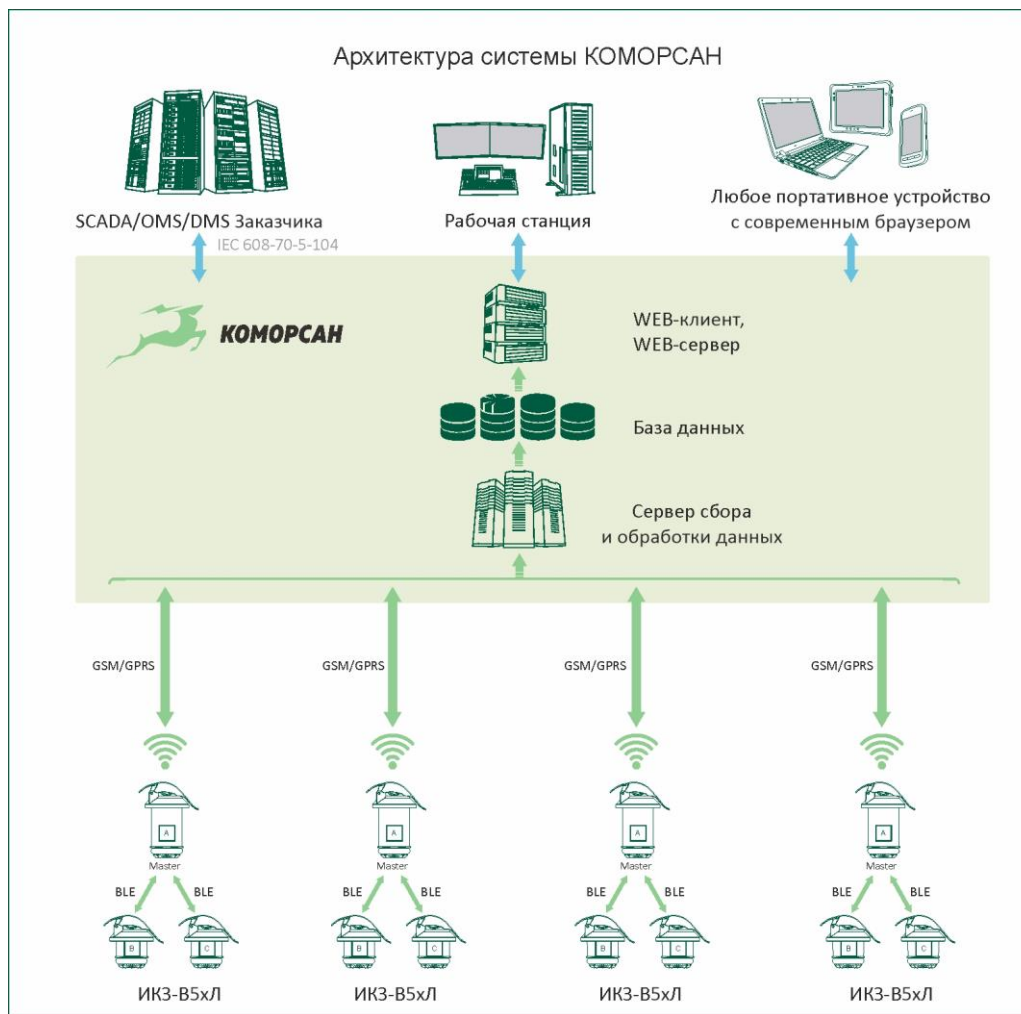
Архитектура системы КОМОРСАН

SCADA/OMS/DMS Заказчика

IEC 608-70-5-104

Рабочая станция

Любое портативное устройство с современным браузером

КОМОРСАН

WEB-клиент, WEB-сервер

База данных

Сервер сбора и обработки данных

GSM/GPRS

GSM/GPRS

GSM/GPRS

GSM/GPRS

A
Master
BLE BLE
B C
ИКЗ-В5хЛ

A
Master
BLE BLE
B C
ИКЗ-В5хЛ

A
Master
BLE BLE
B C
ИКЗ-В5хЛ

A
Master
BLE BLE
B C
ИКЗ-В5хЛ